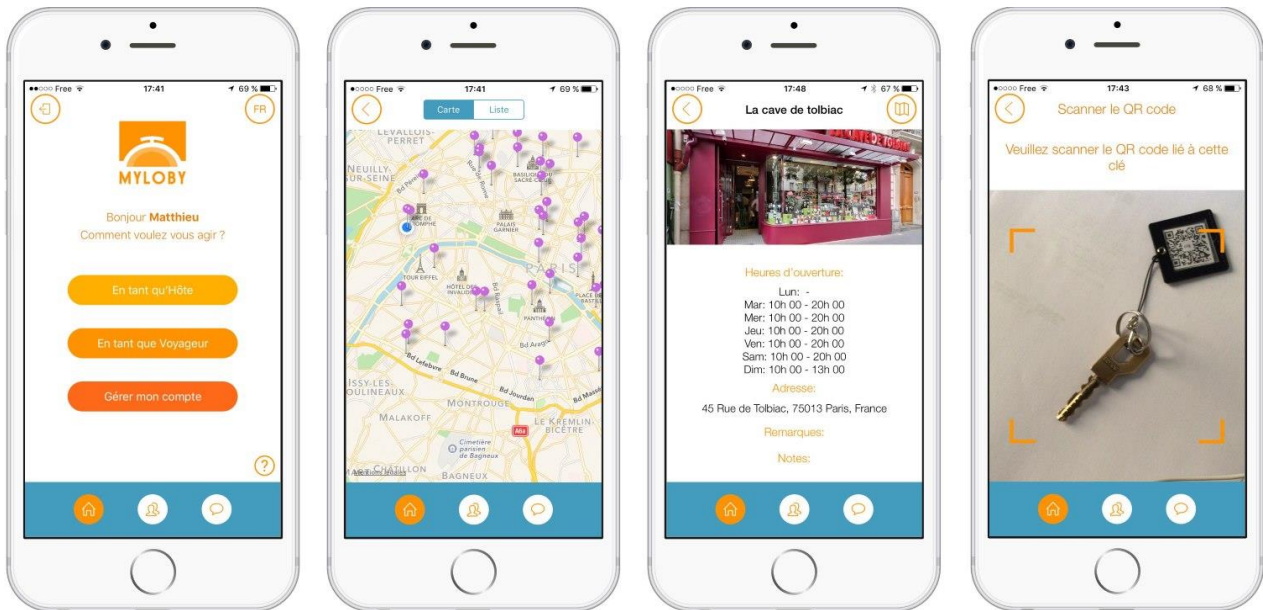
●●○○○ Free 17:41 69 %

FR

MYLOBY

Bonjour **Matthieu**
Comment voulez vous agir ?

En tant qu'Hôte

En tant que Voyageur

Gérer mon compte

?

●○○○○ Free 17:41 69 %

Carte Liste

LEVALLOIS-PERRET
NEUILLY-SUR-SEINE
BASILIQUE DU SACRÉ-CŒUR
ARC DE TRIOMPHE
PALAIS GARNIER
TOUR EIFFEL
HÔTEL DES INVALIDES
PARIS
PANTHÉON
PLACE DE LA BASTILLE
Bd Lefebvre
Bd Brune
Bd Jourdan
Bd Arago
ISSY-LES-MOULINEAUX
MALAKOFF
MONTROUGE
LE KREMLIN-BICÊTRE
Cimetière parisien de Bagneux
CHÂTILLON
BAGNEUX
A6a

●○○○○ Free 17:48 67 %

La cave de tolbiac

Heures d'ouverture:
Lun: -
Mar: 10h 00 - 20h 00
Mer: 10h 00 - 20h 00
Jeu: 10h 00 - 20h 00
Ven: 10h 00 - 20h 00
Sam: 10h 00 - 20h 00
Dim: 10h 00 - 13h 00

Adresse:
45 Rue de Tolbiac, 75013 Paris, France

Remarques:

Notes:

●○○○○ Free 17:43 68 %

Scanner le QR code

Veuillez scanner le QR code lié à cette clé